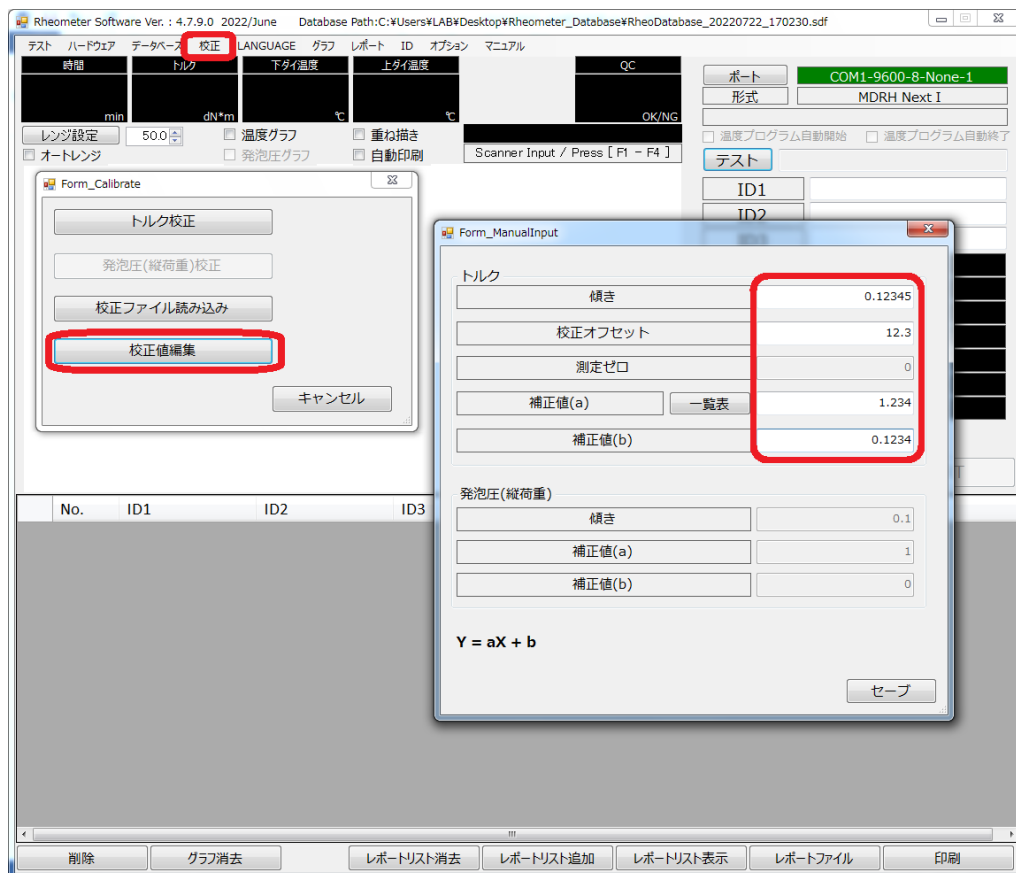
Rheometer Software Ver. : 4.7.9.0 2022/June Database Path:C:¥Users¥LAB¥Desktop¥Rheometer_Database¥RheoDatabase_20220722_170230.sdf

テスト ハードウェア データベース 校正 LANGUAGE グラフ レポート ID オプション マニュアル

時間 トルク 下ダイ温度 上ダイ温度 QC

min dN*m ℃ ℃ OK/NG

レンジ設定 50.0 温度グラフ 重ね描き
オートレンジ 発泡圧グラフ 自動印刷

Scanner Input / Press [ F1 - F4 ]

ポート COM1-9600-8-None-1
形式 MDRH Next I

温度プログラム自動開始 温度プログラム自動終了

テスト

ID1
ID2

Form_Calibrate

トルク校正

発泡圧(縦荷重)校正

校正ファイル読み込み

校正値編集

キャンセル

Form_ManualInput

トルク

| 傾き | 0.12345 |
|---|---|
| 校正オフセット | 12.3 |
| 測定ゼロ | 0 |
| 補正値(a) 一覧表 | 1.234 |
| 補正値(b) | 0.1234 |

発泡圧(縦荷重)

| 傾き | 0.1 |
|---|---|
| 補正値(a) | 1 |
| 補正値(b) | 0 |

Y = aX + b

セーブ

No. ID1 ID2 ID3

削除 グラフ消去 レポートリスト消去 レポートリスト追加 レポートリスト表示 レポートファイル 印刷